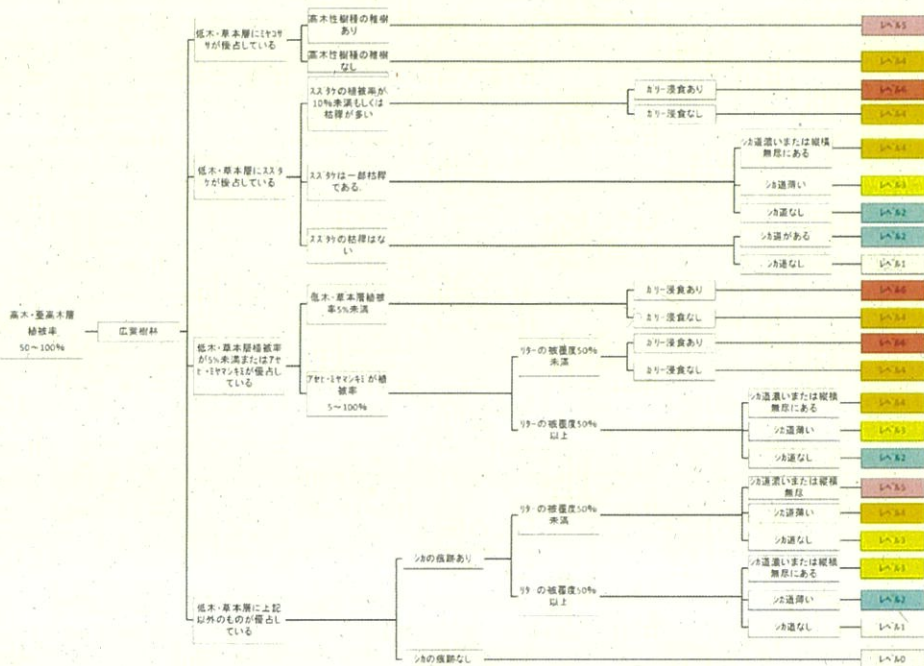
高木・亜高木層植被率
50～100%

広葉樹林

低木・草本層にミヤコザサが優占している

高木性樹種の稚樹あり

レベル5

高木性樹種の稚樹なし

レベル4

低木・草本層にススタケが優占している

ススタケの植被率が10%未満もしくは枯稈が多い

ガリー浸食あり

レベル6

ガリー浸食なし

レベル4

ススタケは一部枯稈である

シカ道濃いまたは縦横無尽にある

レベル4

シカ道薄い

レベル3

シカ道なし

レベル2

ススタケの枯稈はない

シカ道がある

レベル2

シカ道なし

レベル1

低木・草本層植被率が5%未満またはアセビ・ミヤマシキミが優占している

低木・草本層植被率5%未満

ガリー浸食あり

レベル6

ガリー浸食なし

レベル4

アセビ・ミヤマシキミが植被率
5～100%

リターの被覆度50%未満

ガリー浸食あり

レベル6

ガリー浸食なし

レベル4

リターの被覆度50%以上

シカ道濃いまたは縦横無尽にある

レベル4

シカ道薄い

レベル3

シカ道なし

レベル2

低木・草本層に上記以外のものが優占している

シカの痕跡あり

リターの被覆度50%未満

シカ道濃いまたは縦横無尽

レベル5

シカ道薄い

レベル4

シカ道なし

レベル3

リターの被覆度50%以上

シカ道濃いまたは縦横無尽にある

レベル3

シカ道薄い

レベル2

シカ道なし

レベル1

シカの痕跡なし

レベル0